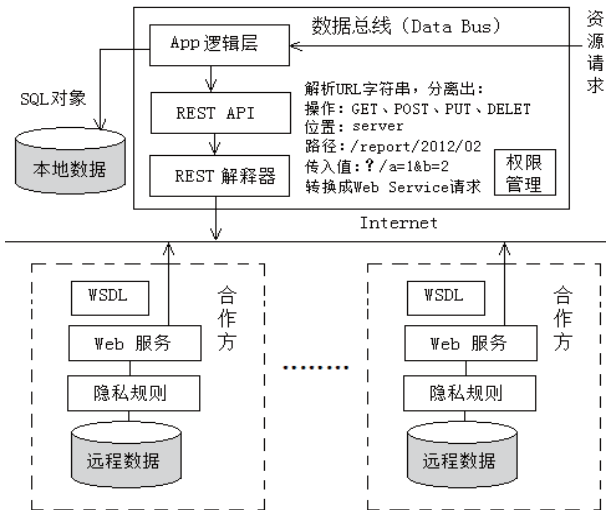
数据总线（Data Bus）

资源请求

App逻辑层

SQL对象

REST API

本地数据

REST 解释器

解析URL字符串，分离出：
操作：GET、POST、PUT、DELET
位置：server
路径：/report/2012/02
传入值：?/a=1&b=2
转换成Web Service请求

权限管理

Internet

WSDL

合作方

Web 服务

隐私规则

远程数据

.......

WSDL

合作方

Web 服务

隐私规则

远程数据